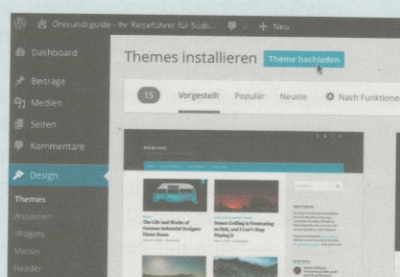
Oresundguide - Ihr Reiseführer für Süds... + Neu

Dashboard

Beiträge

Medien

Seiten

Kommentare

Design

Themes

Anpassen

Widgets

Menüs

Header

Themes installieren Theme hochladen

15 Vorgestellt Populär Neuste Nach Funktionen

The Life and Works of Gerson: Industrial Designer Extra Sees

Desert Cycling Is Fascinating as Hell, and I Can't Stop Playing It